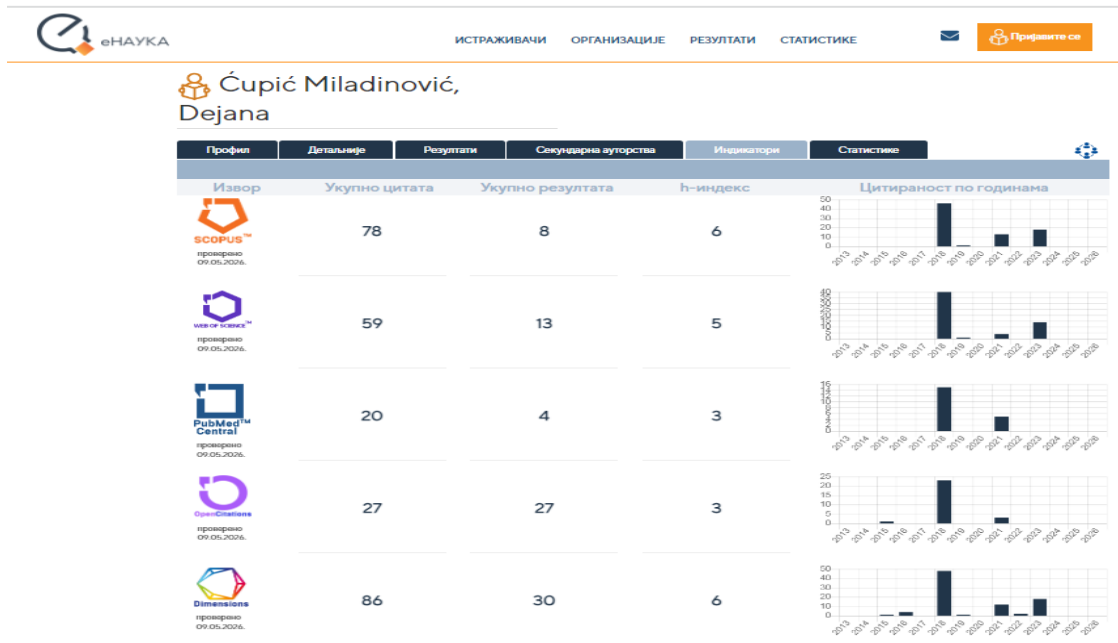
eНАУКА

ИСТРАЖИВАЧИ ОРГАНИЗАЦИЈЕ РЕЗУЛТАТИ СТАТИСТИКЕ

Пријавите се

Ćupić Miladinović, Dejana

Профил | Детаљније | Резултати | Секундарна ауторства | Индикатори | Статистике

| Извор | Укупно цитата | Укупно резултата | h-индекс | Цитираност по годинама |
|---|---|---|---|---|
| SCOPUS™ проверено 09.05.2026. | 78 | 8 | 6 | 50 40 30 20 10 0 2013 2014 2015 2016 2017 2018 2019 2020 2021 2022 2023 2024 2025 2026 |
| WEB OF SCIENCE™ проверено 09.05.2026. | 59 | 13 | 5 | 40 35 30 25 20 15 10 5 0 2013 2014 2015 2016 2017 2018 2019 2020 2021 2022 2023 2024 2025 2026 |
| PubMed™ Central проверено 09.05.2026. | 20 | 4 | 3 | 16 14 12 10 8 6 4 2 0 2013 2014 2015 2016 2017 2018 2019 2020 2021 2022 2023 2024 2025 2026 |
| OpenCitations проверено 09.05.2026. | 27 | 27 | 3 | 25 20 15 10 5 0 2013 2014 2015 2016 2017 2018 2019 2020 2021 2022 2023 2024 2025 2026 |
| Dimensions проверено 09.05.2026. | 86 | 30 | 6 | 50 40 30 20 10 0 2013 2014 2015 2016 2017 2018 2019 2020 2021 2022 2023 2024 2025 2026 |